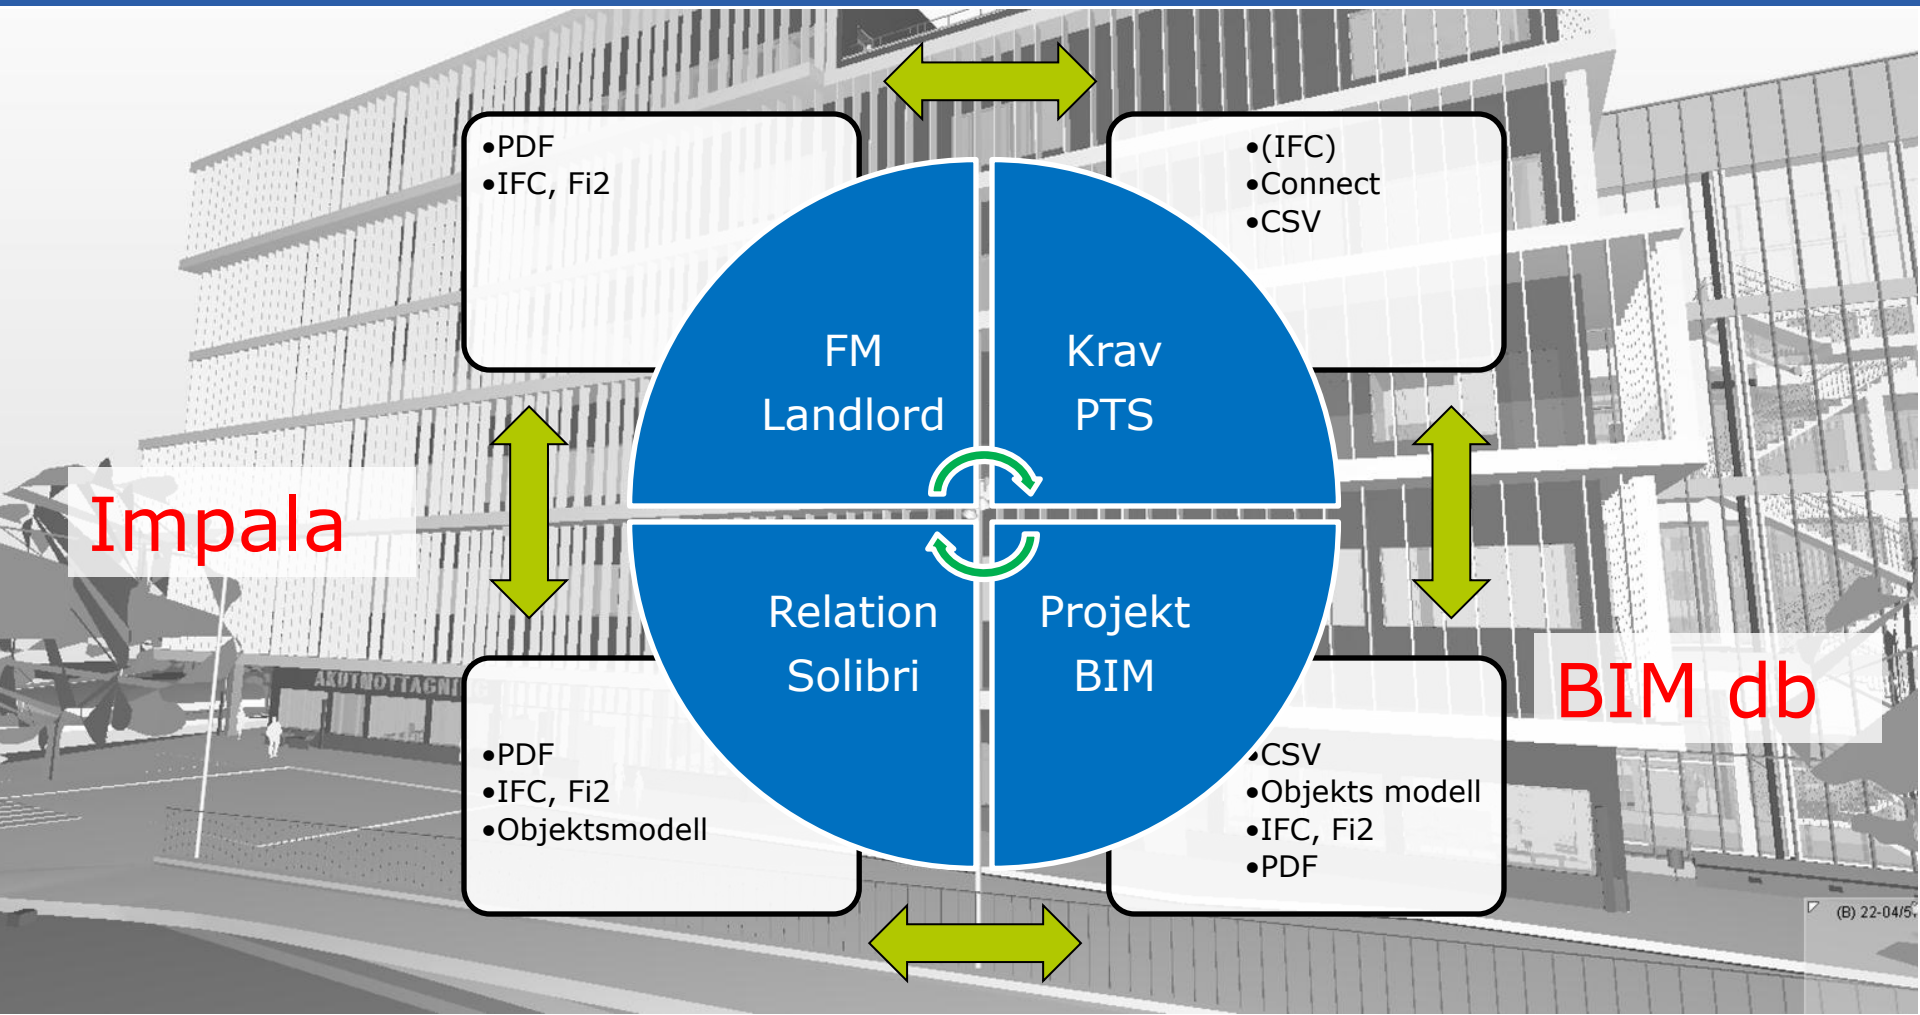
•PDF
•IFC, Fi2

•(IFC)
•Connect
•CSV

FM
Landlord

Krav
PTS

Impala

Relation
Solibri

Projekt
BIM

BIM db

AKUTMOTTAGNI

•PDF
•IFC, Fi2
•Objektsmodell

•CSV
•Objekts modell
•IFC, Fi2
•PDF

(B) 22-04/5.